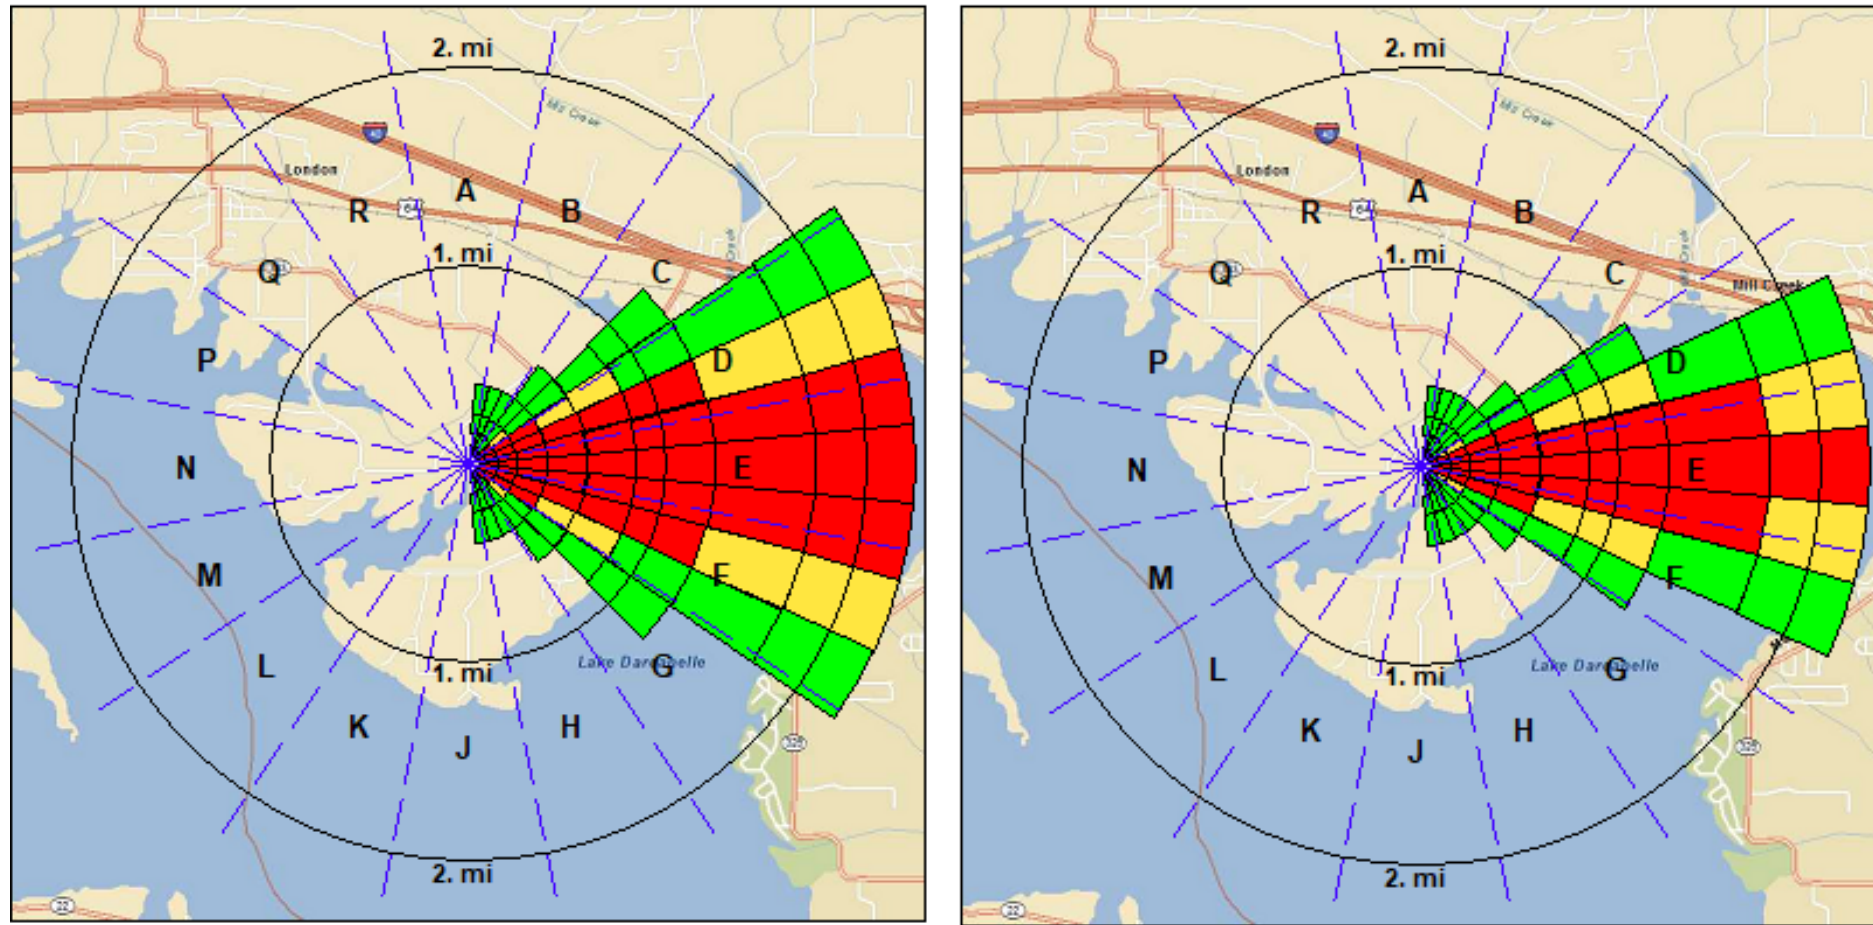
2. mi
Mill Creek
London
A
B
R
64
1. mi
Q
C
D
P
N
E
M
F
L
1. mi
Lake Dardanelle
G
K
J
H
326
2. mi
22

2. mi
Mill Creek
London
A
B
R
64
1. mi
Q
C
Mill Creek
D
P
N
E
M
F
L
1. mi
Lake Dardanelle
G
K
J
H
326
2. mi
22